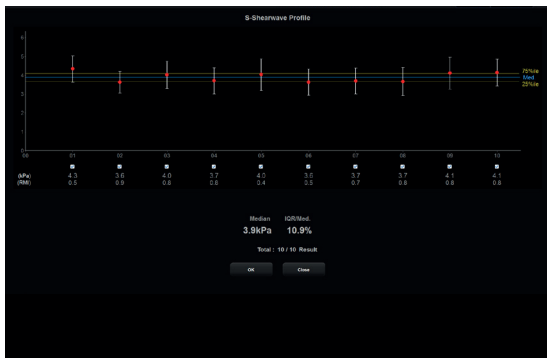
S-Shearwave Profile

6
5
4
3
2
1
0

75%ile
Med
25%ile

00 01 02 03 04 05 06 07 08 09 10

| | 01 | 02 | 03 | 04 | 05 | 06 | 07 | 08 | 09 | 10 |
|---|---|---|---|---|---|---|---|---|---|---|
| (kPa) | 4.3 | 3.6 | 4.0 | 3.7 | 4.0 | 3.6 | 3.7 | 3.7 | 4.1 | 4.1 |
| (RMI) | 0.5 | 0.9 | 0.8 | 0.8 | 0.4 | 0.5 | 0.7 | 0.8 | 0.8 | 0.6 |

Median IQR/Med.
3.9kPa 10.9%

Total : 10 / 10 Result

OK Close